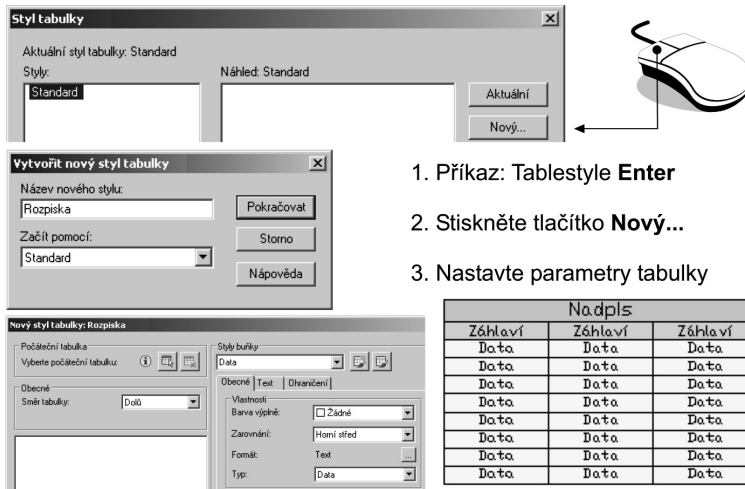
Styl tabulky

Aktuální styl tabulky: Standard

Styly:

Standard

Náhled: Standard

Aktuální

Nový...

Vytvořit nový styl tabulky

Název nového stylu:

Rozpiska

Začít pomocí:

Standard

Pokračovat

Storno

Nápověda

1. Příkaz: Tablestyle **Enter**

2. Stiskněte tlačítko **Nový...**

3. Nastavte parametry tabulky

Nový styl tabulky: Rozpiska

Počáteční tabulka

Vyberte počáteční tabulku:

Obecné

Směr tabulky:

Dolů

Styly buňky

Data

Obecné | Text | Ohraničení

Vlastnosti

Barva výplně:

Žádné

Zarovnání:

Horní střed

Formát:

Text

Typ:

Data

| Nadpis | | |
|---|---|---|
| Záhlaví | Záhlaví | Záhlaví |
| Data | Data | Data |
| Data | Data | Data |
| Data | Data | Data |
| Data | Data | Data |
| Data | Data | Data |
| Data | Data | Data |
| Data | Data | Data |
| Data | Data | Data |